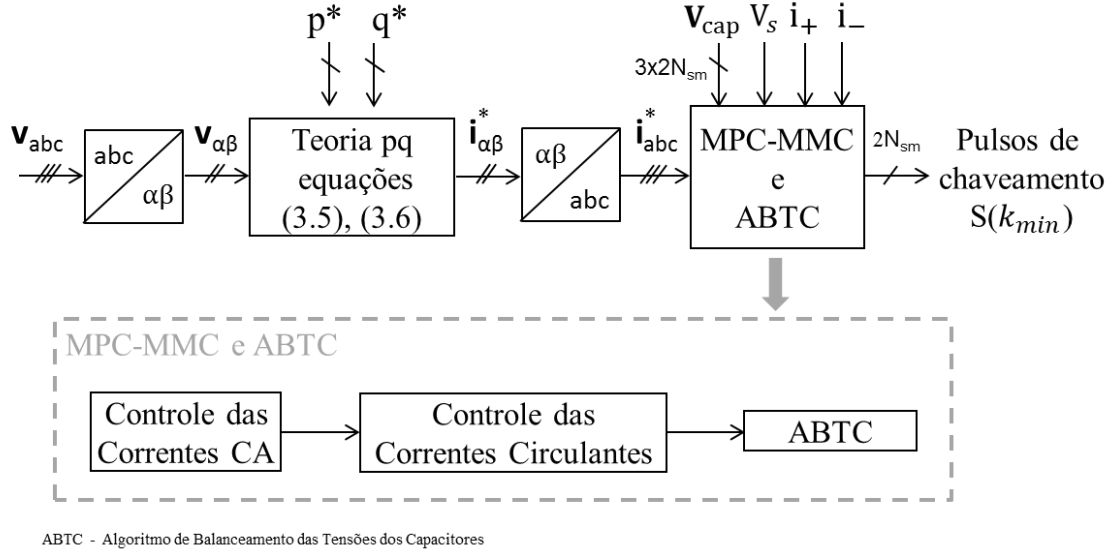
p* q*

$\mathbf{v}_{abc}$

abc

αβ

$\mathbf{v}_{\alpha\beta}$

Teoria pq equações (3.5), (3.6)

$\mathbf{i}^*_{\alpha\beta}$

αβ

abc

$\mathbf{i}^*_{abc}$

$\mathbf{V}_{cap}$ $V_s$ $i_+$ $i_-$

3x2N$_{sm}$

MPC-MMC e ABTC

2N$_{sm}$

Pulsos de chaveamento S($k_{min}$)

MPC-MMC e ABTC

Controle das Correntes CA

Controle das Correntes Circulantes

ABTC

ABTC - Algoritmo de Balanceamento das Tensões dos Capacitores